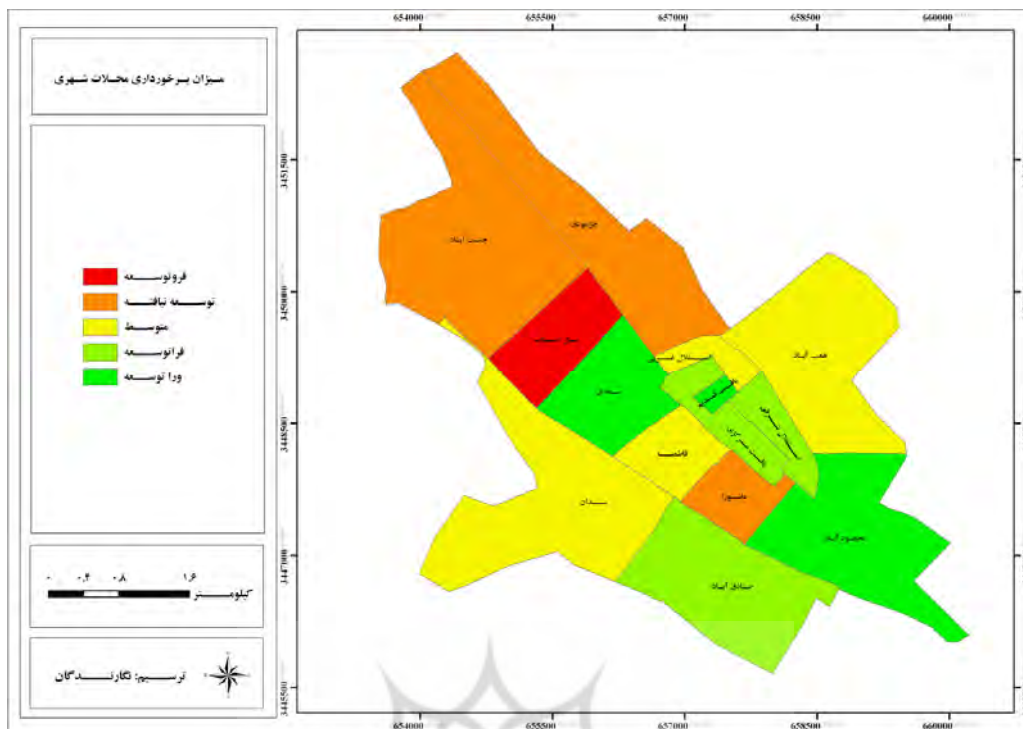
میزان برخورداری محلات شهری

فرونوسعه
توسعه نیافته
متوسط
فراتوسعه
ورا توسعه

۰ ۰/۴ ۰/۸ ۱/۶
کیلومتر

ترسیم: نگارندگان

654000 655500 657000 658500 660000

3451500
3450000
3448500
3447000
3445500

جنت آباد
جزینک
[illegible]
سعدی
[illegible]
عدل آباد
فاطمه
سیدان
منصورا
محمود آباد
صادق آباد

654000 655500 657000 658500 660000